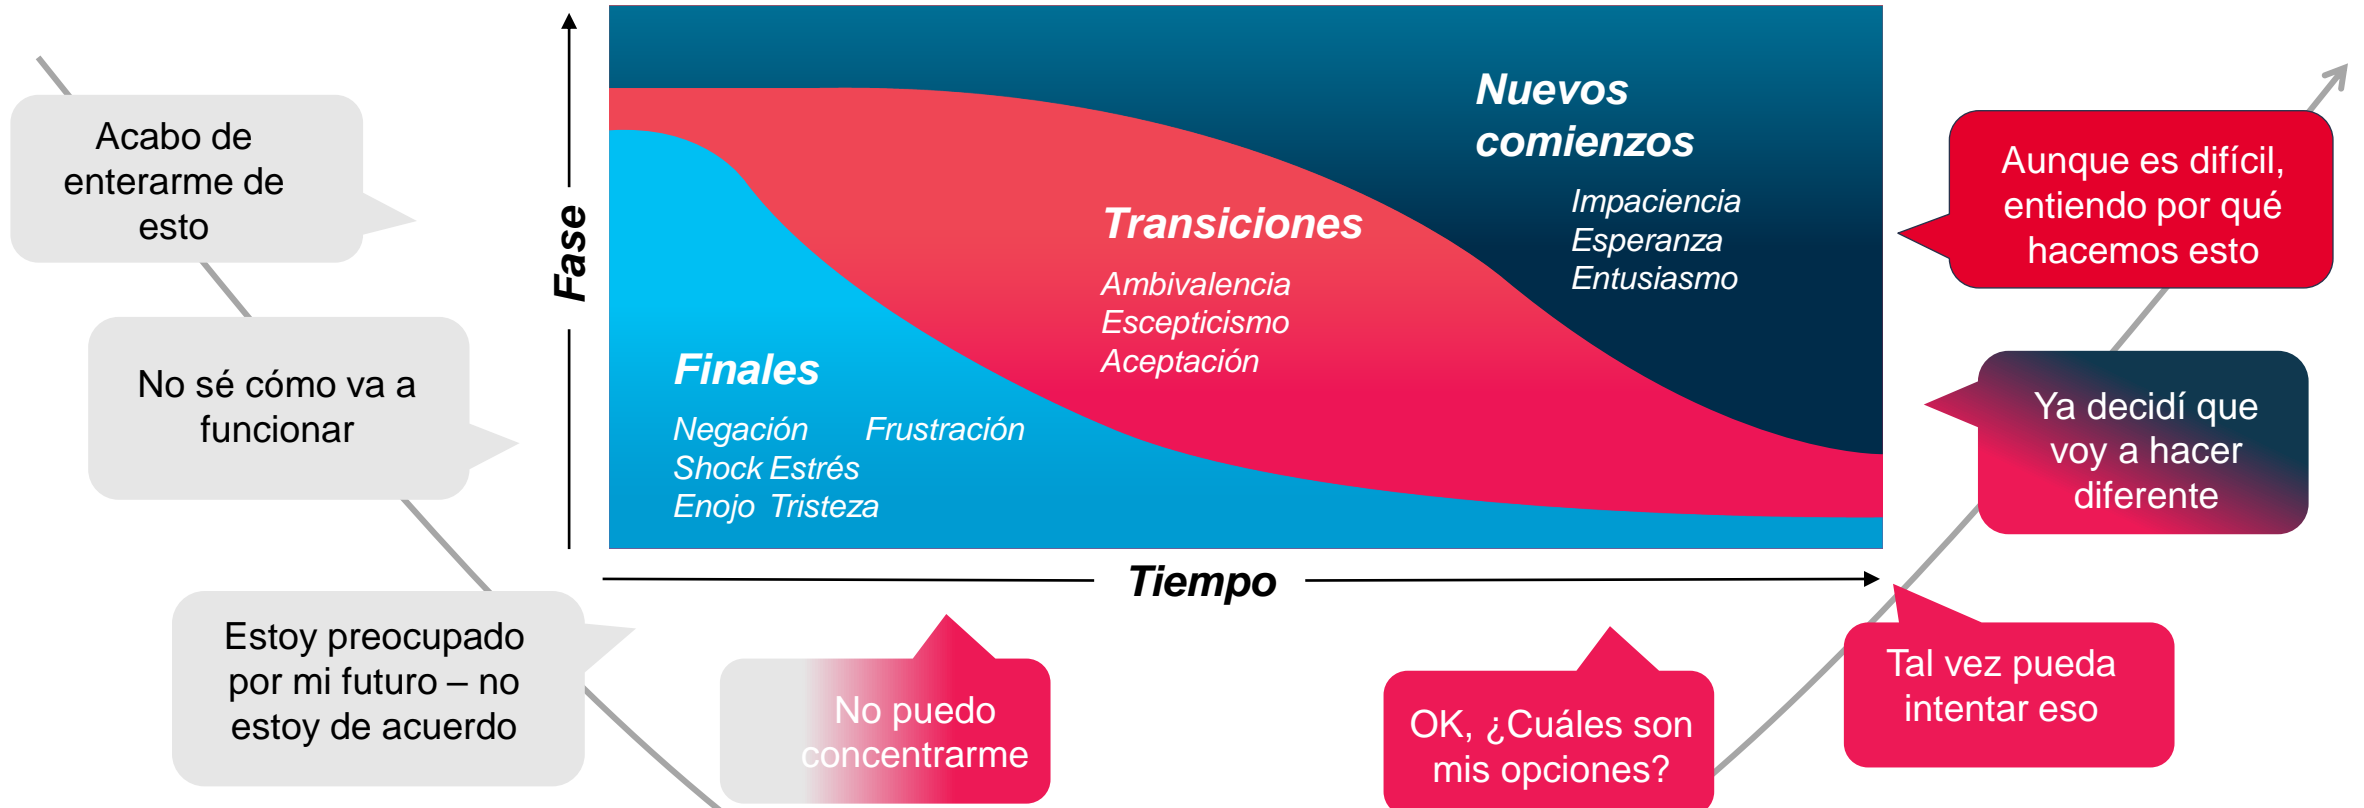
Acabo de enterarme de esto

No sé cómo va a funcionar

Estoy preocupado por mi futuro – no estoy de acuerdo

Fase

Finales

Negación Frustración
Shock Estrés
Enojo Tristeza

Transiciones

Ambivalencia
Escepticismo
Aceptación

Nuevos comienzos

Impaciencia
Esperanza
Entusiasmo

Tiempo

No puedo concentrarme

OK, ¿Cuáles son mis opciones?

Tal vez pueda intentar eso

Ya decidí que voy a hacer diferente

Aunque es difícil, entiendo por qué hacemos esto